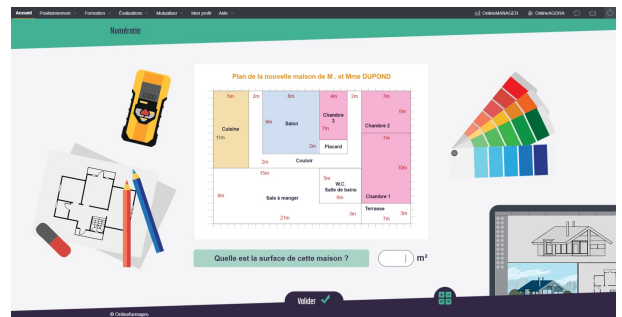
Accueil Positionnement Formation Évaluations Mutualiser Mon profil Aide

OnlineMANAGER OnlineAGORA

Numératie

Plan de la nouvelle maison de M . et Mme DUPOND

5m 2m 3m 4m 2m 7m

Cuisine
11m

3m

Salon

Chambre 3
7m

Chambre 2

6m

2m

Placard

7m

2m

Couloir

15m

5m

10m

Chambre 1

8m

Salle à manger

W.C. Salle de bains
6m

21m

3m

Terrasse
7m

3m

Quelle est la surface de cette maison ?

m²

Valider

© Onlineformapro